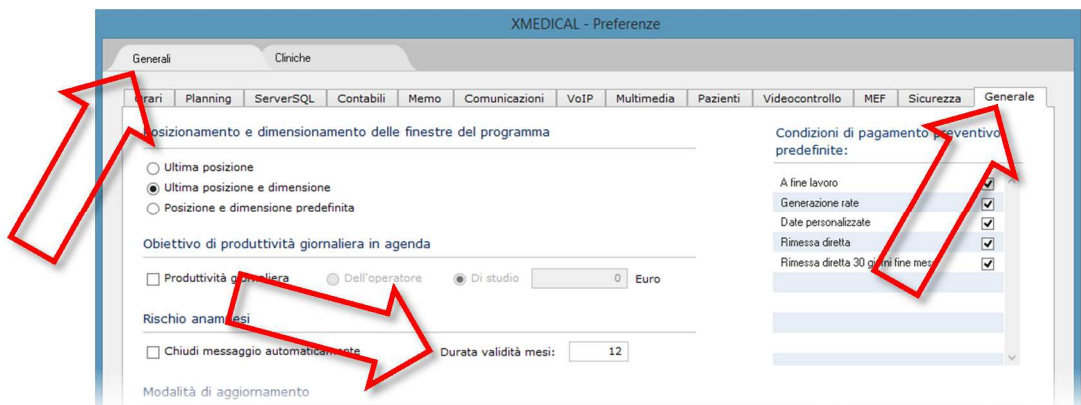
XMEDICAL - Preferenze

Generali | Cliniche

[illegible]rari | Planning | ServerSQL | Contabili | Memo | Comunicazioni | VoIP | Multimedia | Pazienti | Videocontrollo | MEF | Sicurezza | Generale

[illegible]osizionamento e dimensionamento delle finestre del programma

Ultima posizione
Ultima posizione e dimensione
Posizione e dimensione predefinita

Obiettivo di produttività giornaliera in agenda

Produttività g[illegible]liera
Dell'operatore
Di studio
0
Euro

Rischio anam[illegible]esi

Chiudi messaggio automatica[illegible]nte
Durata validità mesi:
12

Modalità di aggiornamento

Condizioni di pagamento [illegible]preventivo predefinite:

| | |
|---|---|
| A fine lavoro | ☑ |
| Generazione rate | ☑ |
| Date personalizzate | ☑ |
| Rimessa diretta | ☑ |
| Rimessa diretta 30 gi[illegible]ni fine mes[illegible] | ☑ |